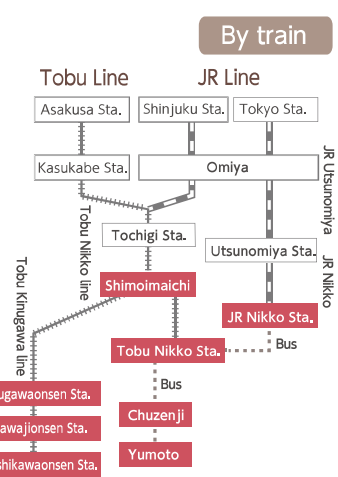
By train

Tobu Line

JR Line

Asakusa Sta.

Shinjuku Sta.

Tokyo Sta.

Kasukabe Sta.

Omiya

JR Utsunomiya

Tobu Nikko line

Tochigi Sta.

Utsunomiya Sta.

JR Nikko

Tobu Kinugawa line

Shimoimaichi

JR Nikko Sta.

Tobu Nikko Sta.

Bus

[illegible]ugawaonsen Sta.

Bus

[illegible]awajionsen Sta.

Chuzenji

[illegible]hikawaonsen Sta.

Yumoto